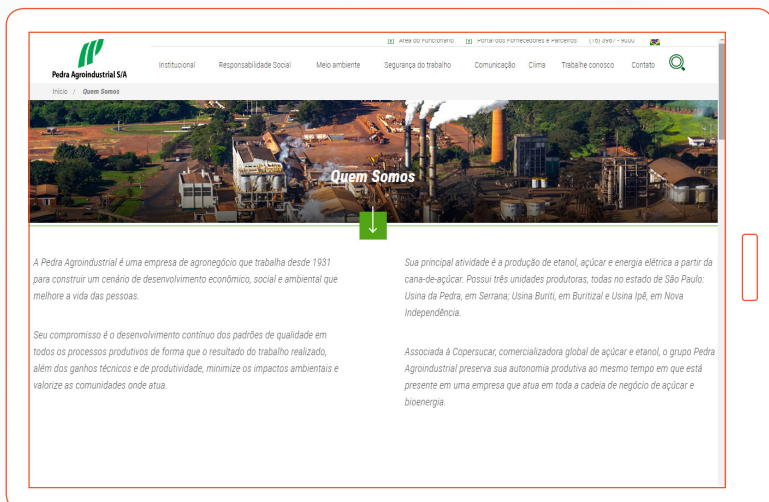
Área do Funcionário | Portal dos Fornecedores e Parceiros | (16) 3967 - 9000

Pedra Agroindustrial S/A

Institucional | Responsabilidade Social | Meio ambiente | Segurança do trabalho | Comunicação | Clima | Trabalhe conosco | Contato

Início / Quem Somos

Quem Somos

A Pedra Agroindustrial é uma empresa de agronegócio que trabalha desde 1931 para construir um cenário de desenvolvimento econômico, social e ambiental que melhore a vida das pessoas.

Seu compromisso é o desenvolvimento contínuo dos padrões de qualidade em todos os processos produtivos de forma que o resultado do trabalho realizado, além dos ganhos técnicos e de produtividade, minimize os impactos ambientais e valorize as comunidades onde atua.

Sua principal atividade é a produção de etanol, açúcar e energia elétrica a partir da cana-de-açúcar. Possui três unidades produtoras, todas no estado de São Paulo: Usina da Pedra, em Serrana; Usina Buriti, em Buritizal e Usina Ipê, em Nova Independência.

Associada à Copersucar, comercializadora global de açúcar e etanol, o grupo Pedra Agroindustrial preserva sua autonomia produtiva ao mesmo tempo em que está presente em uma empresa que atua em toda a cadeia de negócio de açúcar e bioenergia.